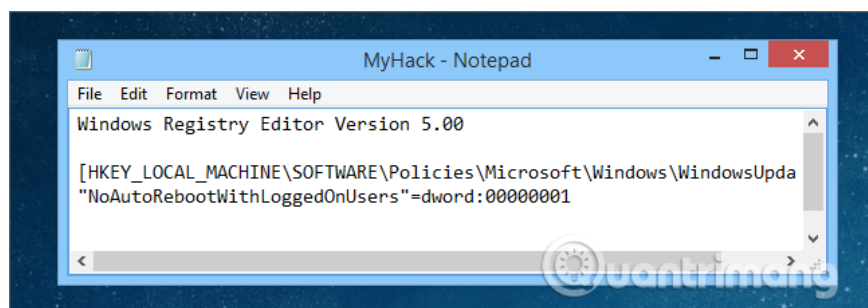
MyHack - Notepad

File Edit Format View Help

Windows Registry Editor Version 5.00

[HKEY_LOCAL_MACHINE\SOFTWARE\Policies\Microsoft\Windows\WindowsUpda
"NoAutoRebootWithLoggedOnUsers"=dword:00000001

uantrimang